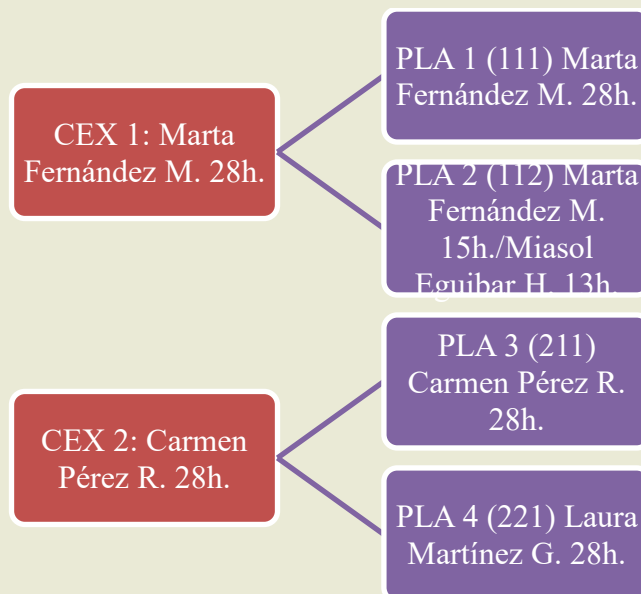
CEX 1: Marta Fernández M. 28h.

PLA 1 (111) Marta Fernández M. 28h.

PLA 2 (112) Marta Fernández M. 15h./Miasol Eguibar H. 13h.

CEX 2: Carmen Pérez R. 28h.

PLA 3 (211) Carmen Pérez R. 28h.

PLA 4 (221) Laura Martínez G. 28h.